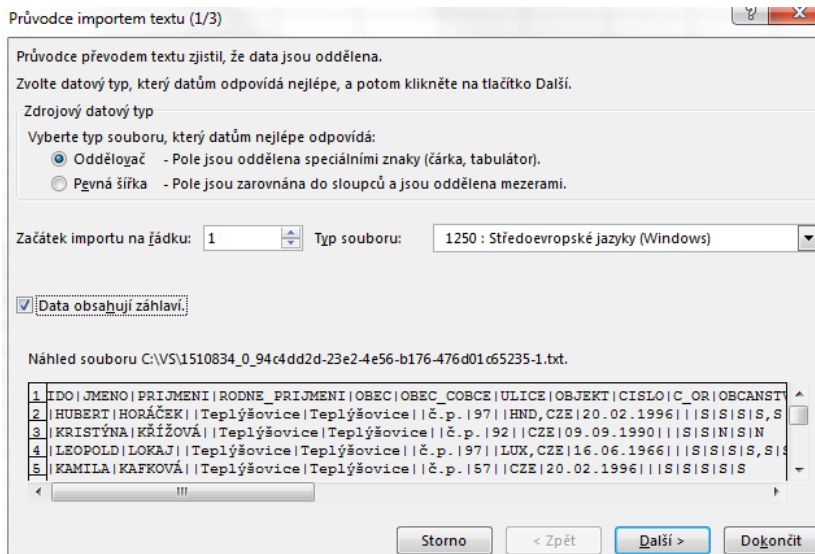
Průvodce importem textu (1/3)

?

X

Průvodce převodem textu zjistil, že data jsou oddělena.

Zvolte datový typ, který datům odpovídá nejlépe, a potom klikněte na tlačítko Další.

Zdrojový datový typ

Vyberte typ souboru, který datům nejlépe odpovídá:

Oddělovač - Pole jsou oddělena speciálními znaky (čárka, tabulátor).

Pevná šířka - Pole jsou zarovnána do sloupců a jsou oddělena mezerami.

Začátek importu na řádku: 1

Typ souboru: 1250 : Středoevropské jazyky (Windows)

Data obsahují záhlaví.

Náhled souboru C:\VS\1510834_0_94c4dd2d-23e2-4e56-b176-476d01c65235-1.txt.

1 IDO|JMENO|PRIJMENI|RODNE_PRIJMENI|OBEC|OBEC_COBCE|ULICE|OBJEKT|CISLO|C_OR|OBCANSTV
2 |HUBERT|HORÁČEK||Teplýšovice|Teplýšovice||č.p.|97||HND,CZE|20.02.1996||S|S|S|S,S
3 |KRISTÝNA|KŘÍŽOVÁ||Teplýšovice|Teplýšovice||č.p.|92||CZE|09.09.1990||S|S|N|S|N
4 |LEOPOLD|LOKAJ||Teplýšovice|Teplýšovice||č.p.|97||LUX,CZE|16.06.1966||S|S|S|S,S|S
5 |KAMILA|KAFKOVÁ||Teplýšovice|Teplýšovice||č.p.|57||CZE|20.02.1996||S|S|S|S

Storno

< Zpět

Další >

Dokončit